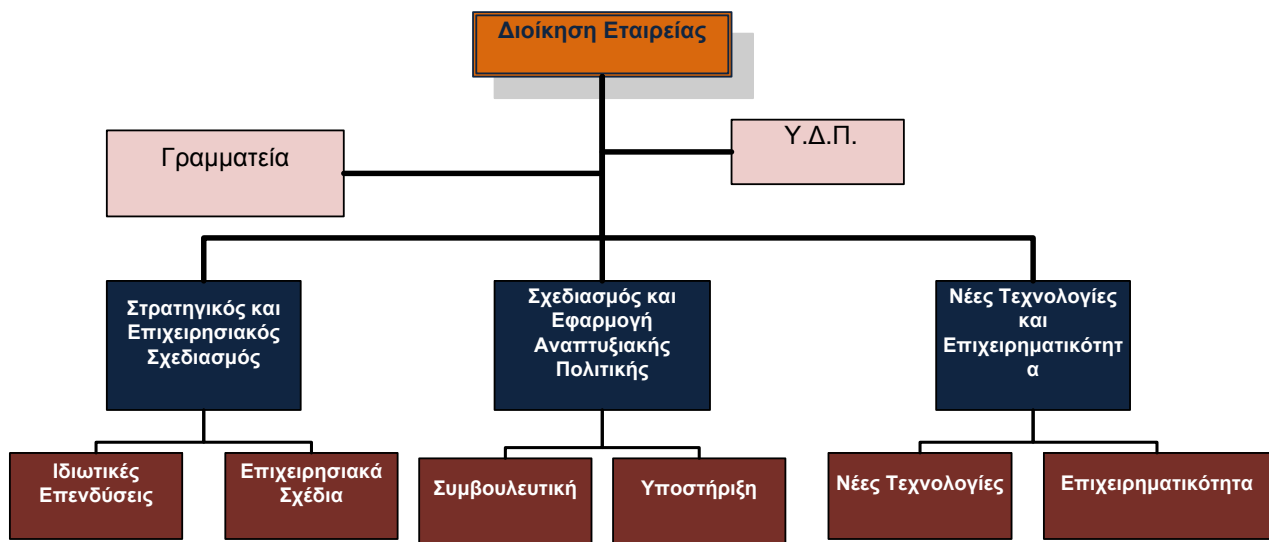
Διοίκηση Εταιρείας

Γραμματεία

Υ.Δ.Π.

Στρατηγικός και Επιχειρησιακός Σχεδιασμός

Σχεδιασμός και Εφαρμογή Αναπτυξιακής Πολιτικής

Νέες Τεχνολογίες και Επιχειρηματικότητ α

Ιδιωτικές Επενδύσεις

Επιχειρησιακά Σχέδια

Συμβουλευτική

Υποστήριξη

Νέες Τεχνολογίες

Επιχειρηματικότητα